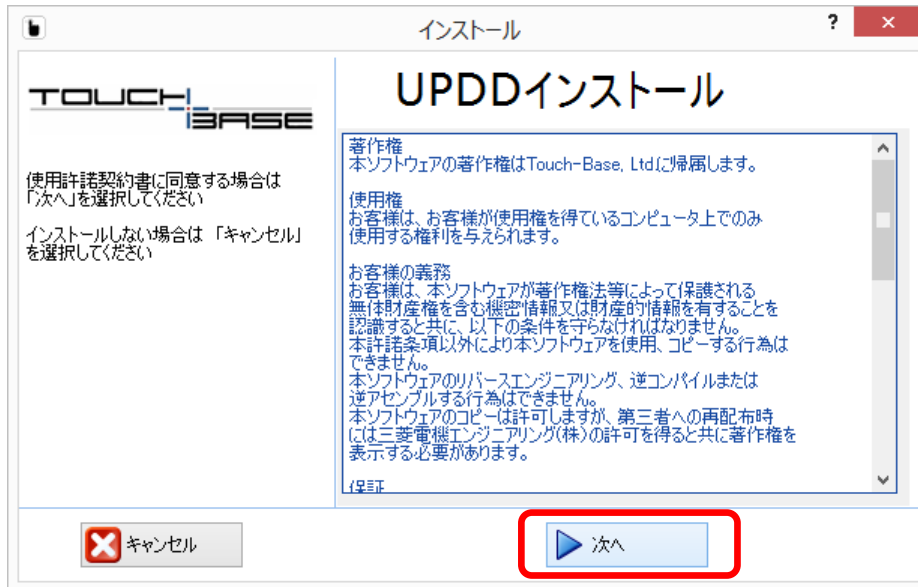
インストール

?

TOUCH BASE

UPDDインストール

使用許諾契約書に同意する場合は「次へ」を選択してください

インストールしない場合は 「キャンセル」を選択してください

著作権
本ソフトウェアの著作権はTouch-Base, Ltdに帰属します。

使用権
お客様は、お客様が使用権を得ているコンピュータ上でのみ使用する権利を与えられます。

お客様の義務
お客様は、本ソフトウェアが著作権法等によって保護される無体財産権を含む機密情報又は財産的情報を有することを認識すると共に、以下の条件を守らなければなりません。
本許諾条項以外により本ソフトウェアを使用、コピーする行為はできません。
本ソフトウェアのリバースエンジニアリング、逆コンパイルまたは逆アセンブルする行為はできません。
本ソフトウェアのコピーは許可しますが、第三者への再配布時には三菱電機エンジニアリング(株)の許可を得ると共に著作権を表示する必要があります。

保証

キャンセル

次へ